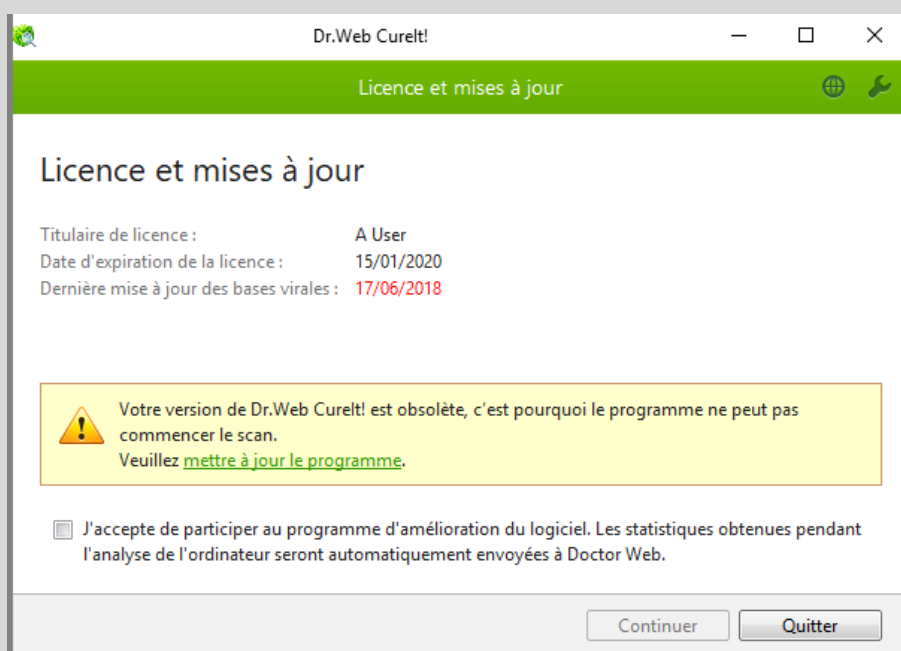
Dr.Web CureIt!

Licence et mises à jour

Licence et mises à jour

Titulaire de licence : A User
Date d'expiration de la licence : 15/01/2020
Dernière mise à jour des bases virales : 17/06/2018

Votre version de Dr.Web CureIt! est obsolète, c'est pourquoi le programme ne peut pas commencer le scan.
Veuillez mettre à jour le programme.

J'accepte de participer au programme d'amélioration du logiciel. Les statistiques obtenues pendant l'analyse de l'ordinateur seront automatiquement envoyées à Doctor Web.

Continuer Quitter